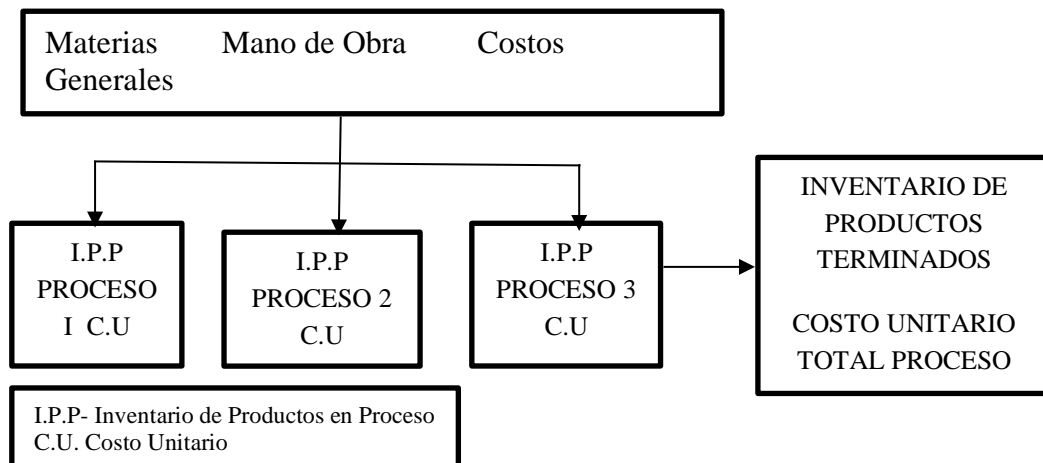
Materias Mano de Obra Costos Generales

I.P.P
PROCESO
I C.U

I.P.P
PROCESO 2
C.U

I.P.P
PROCESO 3
C.U

INVENTARIO DE PRODUCTOS TERMINADOS

COSTO UNITARIO TOTAL PROCESO

I.P.P- Inventario de Productos en Proceso
C.U. Costo Unitario